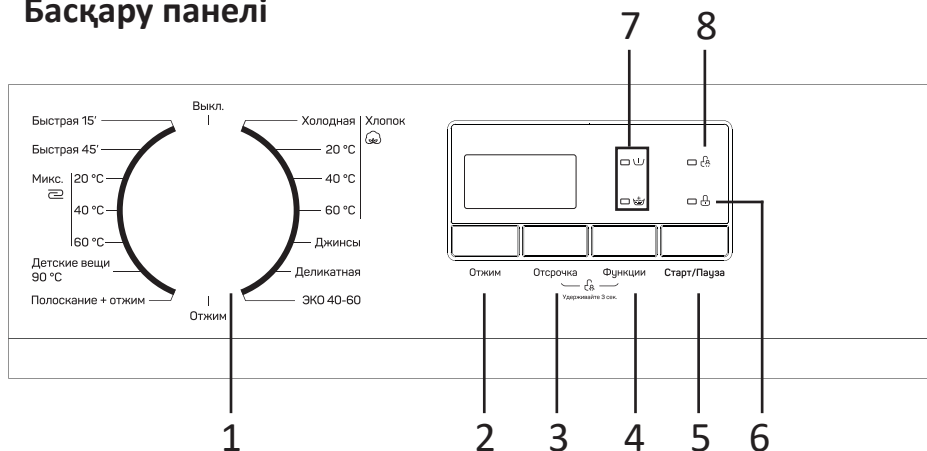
Басқару панелі

Выкл.

Быстрая 15'

Быстрая 45'

Микс.

20 °C

40 °C

60 °C

Детские вещи 90 °C

Полоскание + отжим

Отжим

Холодная

Хлопок

20 °C

40 °C

60 °C

Джинсы

Деликатная

ЭКО 40-60

7

8

Отжим

Отсрочка

Функции

Удерживайте 3 сек.

Старт/Пауза

1

2

3

4

5

6